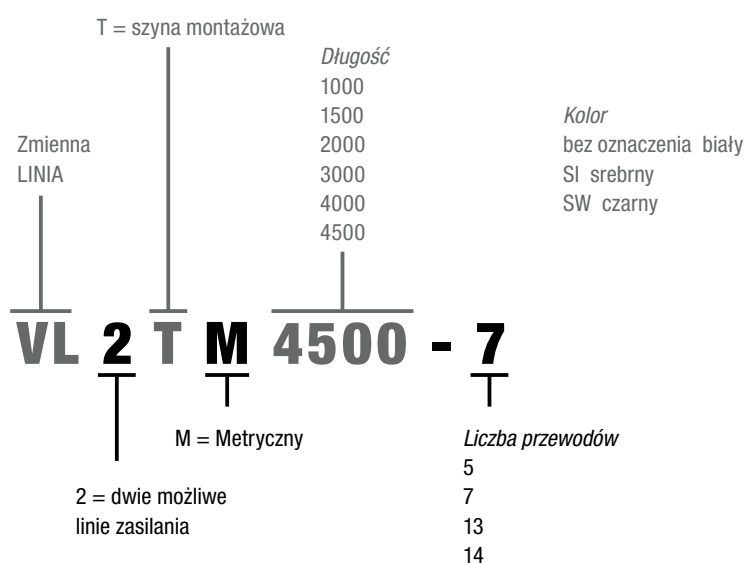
T = szyna montażowa

Długość
1000
1500
2000
3000
4000
4500

Kolor
bez oznaczenia biały
SI srebrny
SW czarny

Zmienna
LINIA

VL 2 T M 4500 - 7

M = Metryczny

2 = dwie możliwe linie zasilania

Liczba przewodów
5
7
13
14